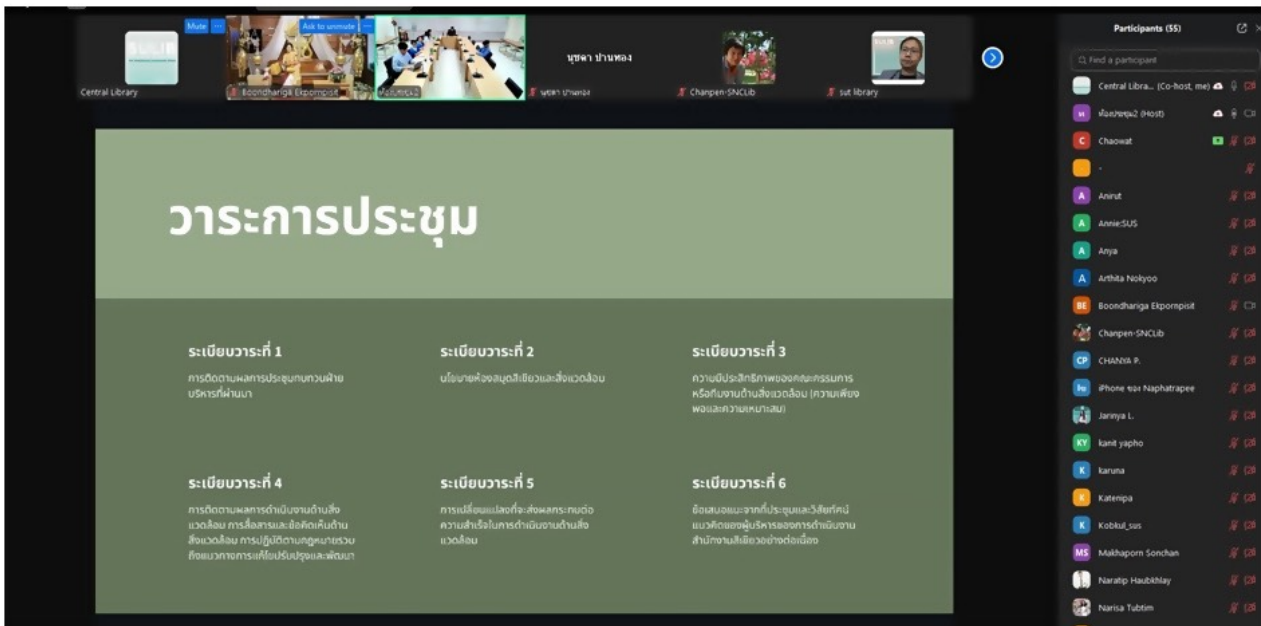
Central Library

Mute

Ask to unmute

Boondhariga Ekpornpisit

ห้องประชุม2

นุชดา ปานทอง

นุชดา ปานทอง

Chanpen-SNCLib

sut library

Participants (55)

Find a participant

Central Libra... (Co-host, me)

ห้องประชุม2 (Host)

Chaowat

-

Anirut

Annie:SUS

Anya

Arthita Nokyoo

Boondhariga Ekpornpisit

Chanpen-SNCLib

CHANYA P.

iPhone ของ Naphatrapee

Jarinya L.

kanit yapho

karuna

Katenipa

Kobkul_sus

Makhaporn Sonchan

Naratip Haubkhlay

Narisa Tubtim

วาระการประชุม

ระเบียบวาระที่ 1

การติดตามผลการประชุมทบทวนฝ่ายบริหารที่ผ่านมา

ระเบียบวาระที่ 2

นโยบายห้องสมุดสีเขียวและสิ่งแวดล้อม

ระเบียบวาระที่ 3

ความมีประสิทธิภาพของคณะกรรมการหรือทีมงานด้านสิ่งแวดล้อม (ความเพียงพอและความเหมาะสม)

ระเบียบวาระที่ 4

การติดตามผลการดำเนินงานด้านสิ่งแวดล้อม การสื่อสารและข้อคิดเห็นด้านสิ่งแวดล้อม การปฏิบัติตามกฎหมายรวมถึงแนวทางการแก้ไขปรับปรุงและพัฒนา

ระเบียบวาระที่ 5

การเปลี่ยนแปลงที่จะส่งผลกระทบต่อความสำเร็จในการดำเนินงานด้านสิ่งแวดล้อม

ระเบียบวาระที่ 6

ข้อเสนอแนะจากที่ประชุมและวิสัยทัศน์แนวคิดของผู้บริหารของการดำเนินงานสำนักงานสีเขียวอย่างต่อเนื่อง